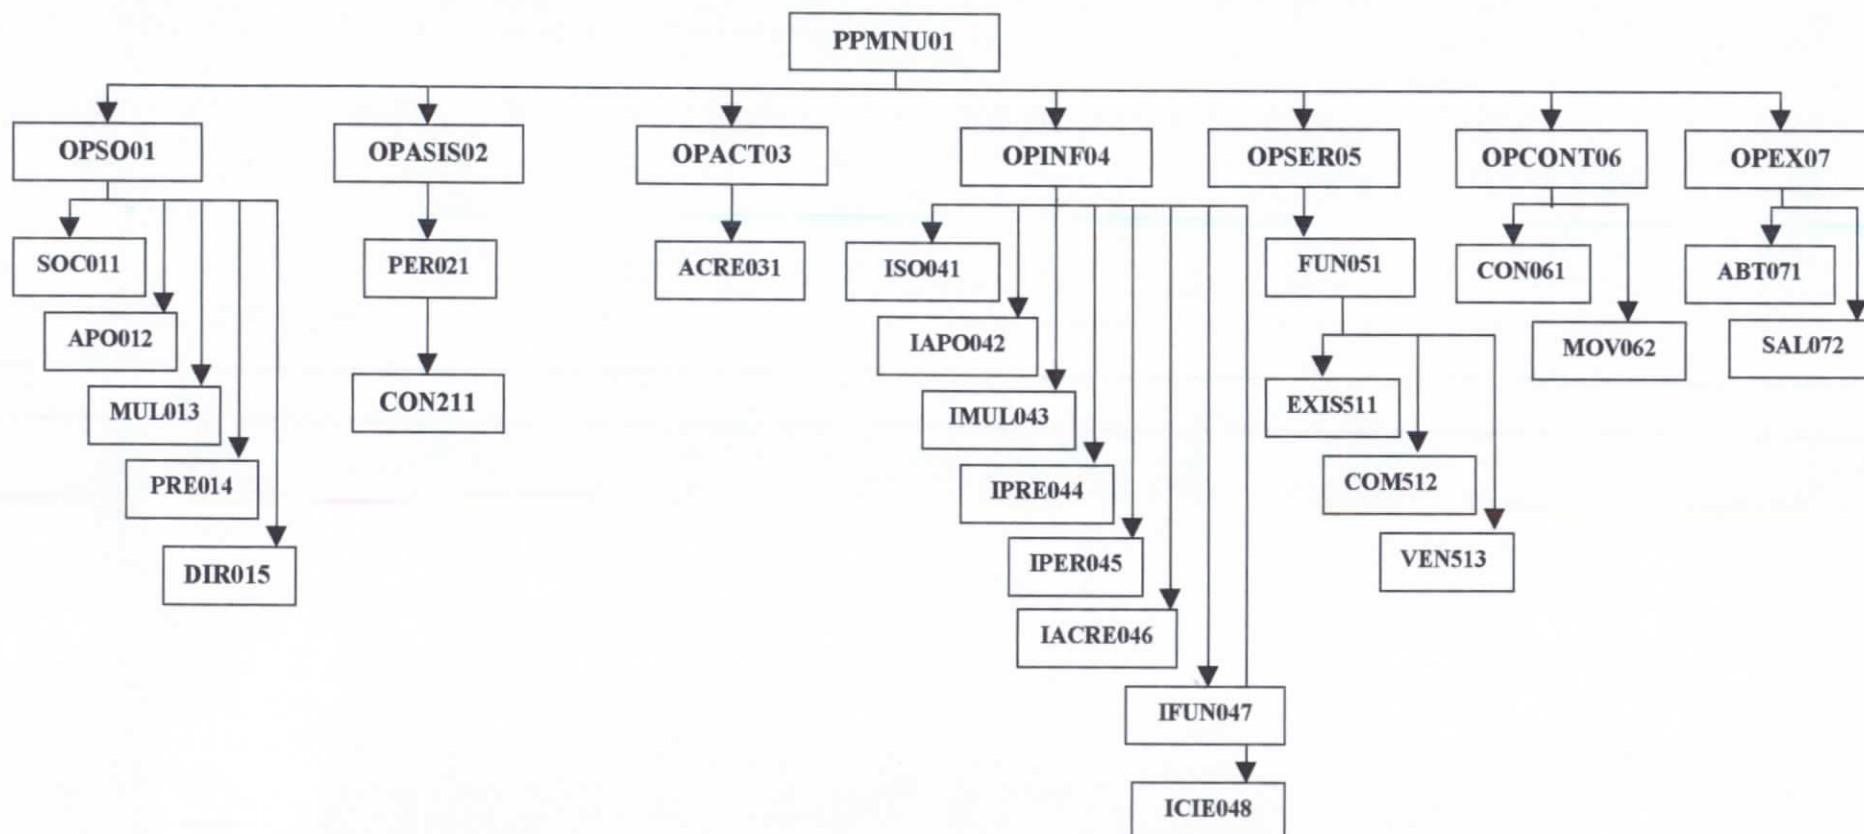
PPMNU01

OPSO01

SOC011

APO012

MUL013

PRE014

DIR015

OPASIS02

PER021

CON211

OPACT03

ACRE031

OPINF04

ISO041

IAPO042

IMUL043

IPRE044

IPER045

IACRE046

IFUN047

ICIE048

OPSER05

FUN051

EXIS511

COM512

VEN513

OPCONT06

CON061

MOV062

OPEX07

ABT071

SAL072